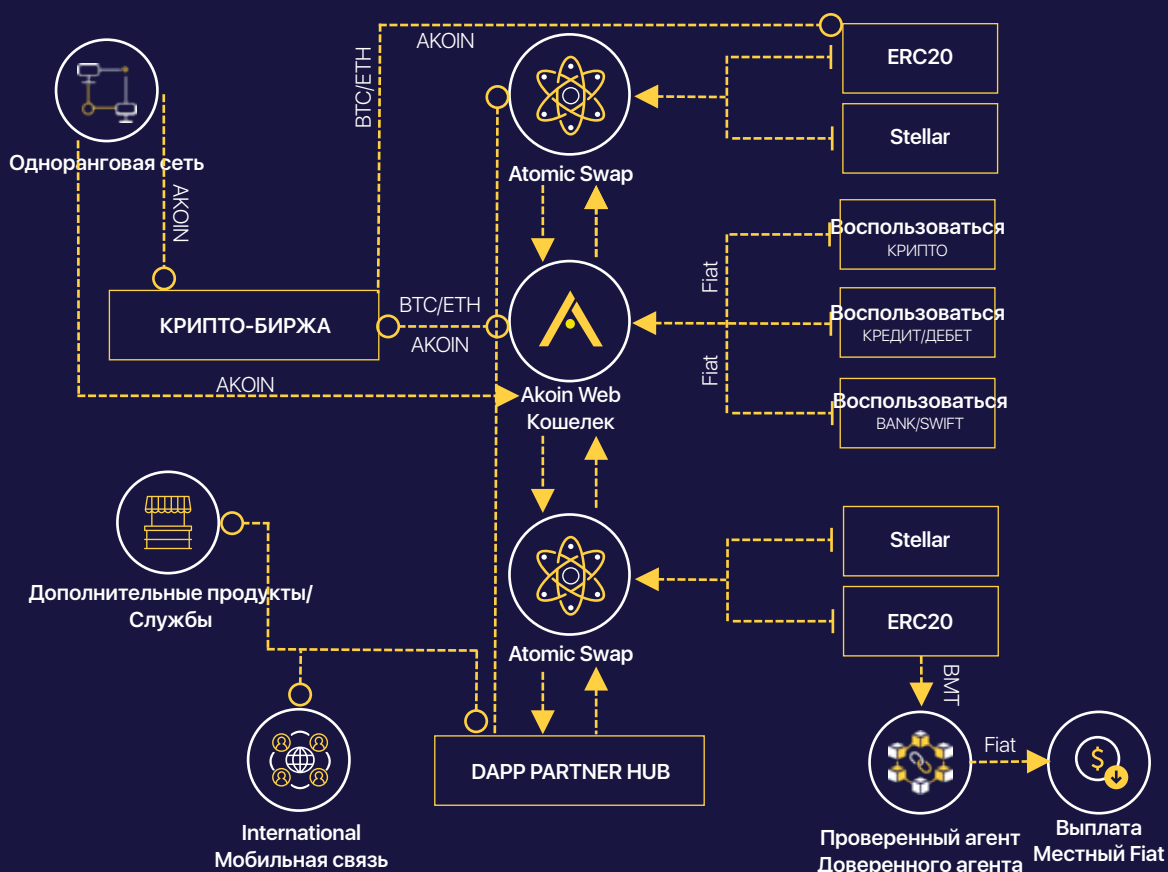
AKOIN

BTC/ETH

ERC20

Stellar

Одноранговая сеть

AKOIN

Atomic Swap

Воспользоваться
КРИПТО

Fiat

КРИПТО-БИРЖА

BTC/ETH

AKOIN

Воспользоваться
КРЕДИТ/ДЕБЕТ

Fiat

AKOIN

Akoin Web
Кошелек

Воспользоваться
BANK/SWIFT

Stellar

Дополнительные продукты/
Службы

ERC20

Atomic Swap

BMT

Fiat

DAPP PARTNER HUB

International
Мобильная связь

Проверенный агент
Доверенного агента

Выплата
Местный Fiat